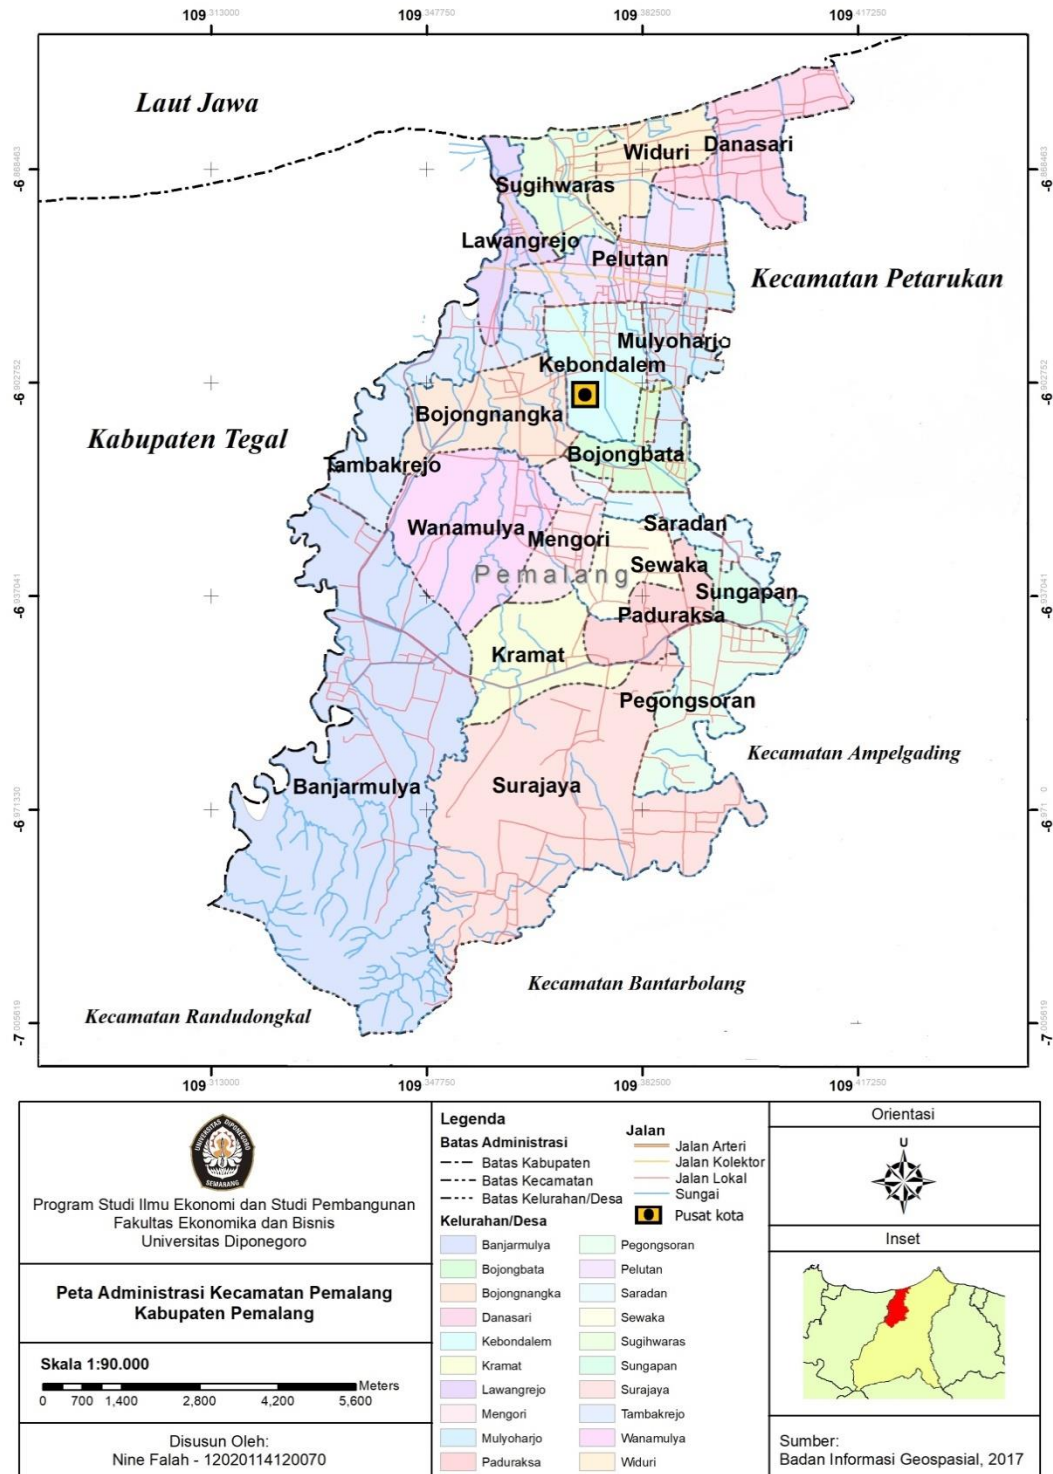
109 313000 109 347750 109 382500 109 417250

Laut Jawa

Widuri Danasari

Sugihwaras

Lawangrejo

Pelutan

Kecamatan Petarukan

Mulyoharjo

Kebondalem

Bojongnangka

Kabupaten Tegal

Tambakrejo

Bojongbata

Saradan

Wanamulya

Mengori

Pemalang

Sewaka

Sungapan

Paduraksa

Kramat

Pegongsoran

Kecamatan Ampelgading

Banjarmulya

Surajaya

Kecamatan Bantarbolang

Kecamatan Randudongkal

-6 868463 -6 902752 -6 937041 -6 971330 -7 005619

109 313000 109 347750 109 382500 109 417250

UNIVERSITAS DIPONEGORO SEMARANG

Program Studi Ilmu Ekonomi dan Studi Pembangunan
Fakultas Ekonomika dan Bisnis
Universitas Diponegoro

Peta Administrasi Kecamatan Pemalang
Kabupaten Pemalang

Skala 1:90.000

0 700 1,400 2,800 4,200 5,600 Meters

Disusun Oleh:
Nine Falah - 12020114120070

Legenda

Batas Administrasi
Batas Kabupaten
Batas Kecamatan
Batas Kelurahan/Desa

Jalan
Jalan Arteri
Jalan Kolektor
Jalan Lokal
Sungai

Pusat kota

Kelurahan/Desa

| | |
|---|---|
| Banjarmulya | Pegongsoran |
| Bojongbata | Pelutan |
| Bojongnangka | Saradan |
| Danasari | Sewaka |
| Kebondalem | Sugihwaras |
| Kramat | Sungapan |
| Lawangrejo | Surajaya |
| Mengori | Tambakrejo |
| Mulyoharjo | Wanamulya |
| Paduraksa | Widuri |

Orientasi

U

Inset

Sumber:
Badan Informasi Geospasial, 2017